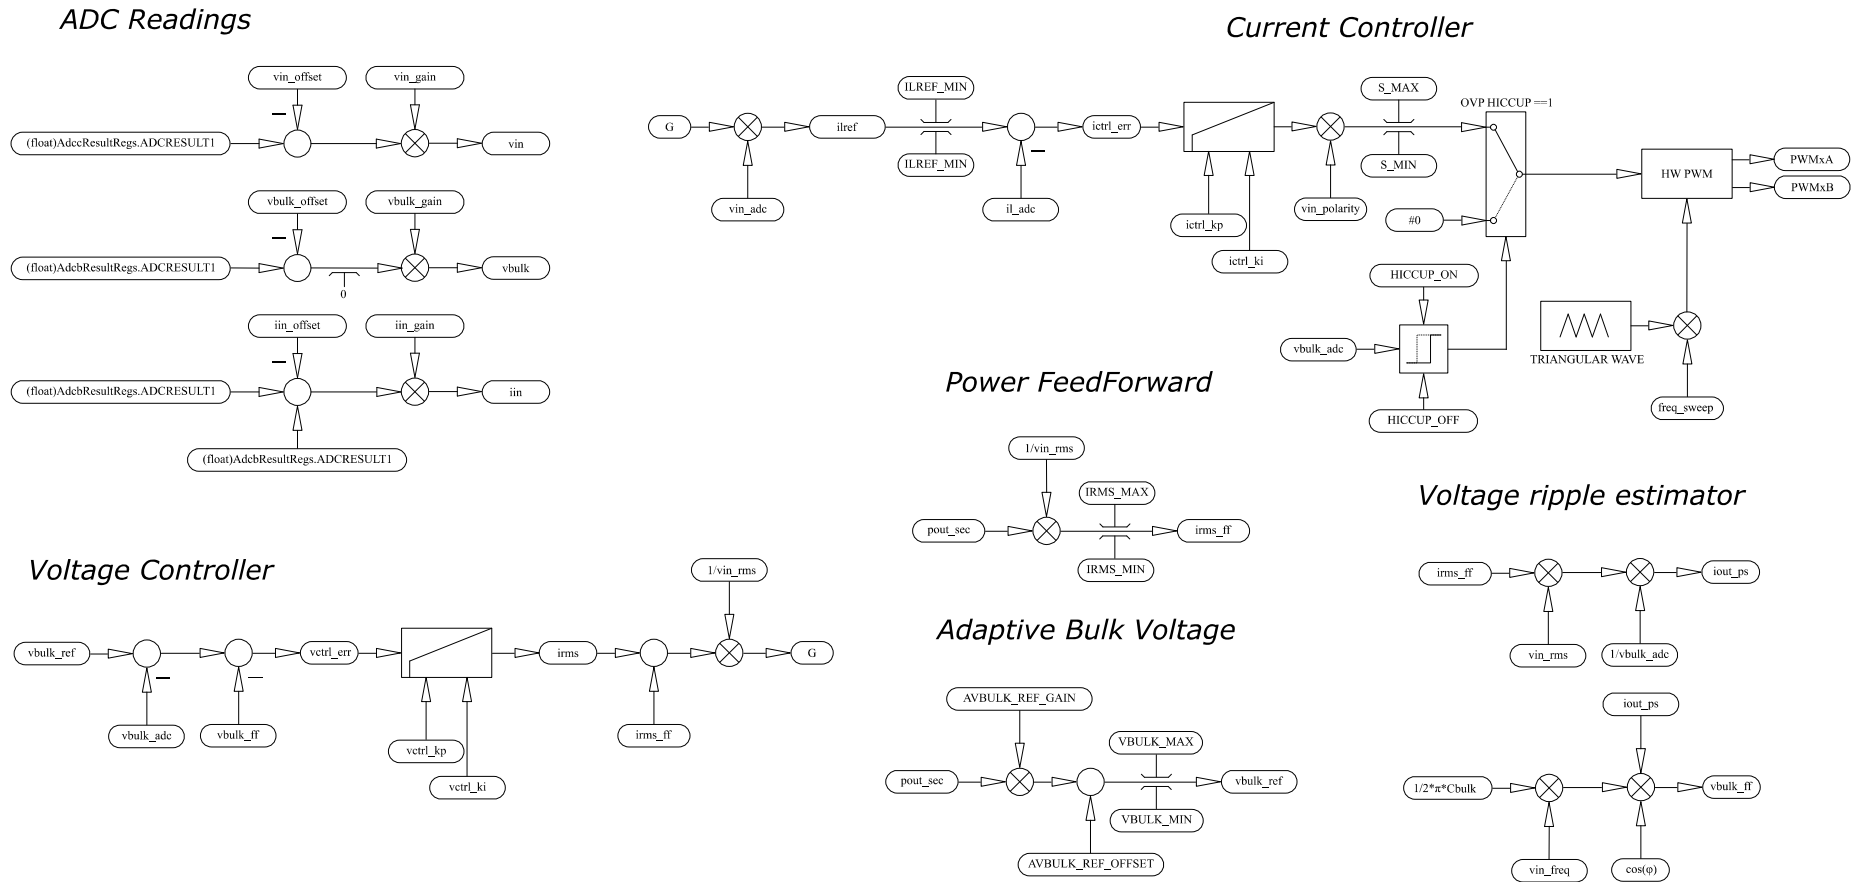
ADC Readings

vin_offset
vin_gain
−
(float)AdccResultRegs.ADCRESULT1
vin

vbulk_offset
vbulk_gain
−
(float)AdcbResultRegs.ADCRESULT1
0
vbulk

iin_offset
iin_gain
−
(float)AdcbResultRegs.ADCRESULT1
iin
(float)AdcbResultRegs.ADCRESULT1

Current Controller

G
ilref
ILREF_MIN
ILREF_MIN
vin_adc
−
il_adc
ictrl_err
ictrl_kp
ictrl_ki
S_MAX
S_MIN
vin_polarity
OVP HICCUP ==1
#0
HW PWM
PWMxA
PWMxB
HICCUP_ON
vbulk_adc
HICCUP_OFF
TRIANGULAR WAVE
freq_sweep

Power FeedForward

1/vin_rms
IRMS_MAX
pout_sec
irms_ff
IRMS_MIN

Voltage ripple estimator

irms_ff
iout_ps
vin_rms
1/vbulk_adc
iout_ps
1/2*π*Cbulk
vbulk_ff
vin_freq
cos(φ)

Voltage Controller

1/vin_rms
vbulk_ref
−
vbulk_adc
−
vbulk_ff
vctrl_err
vctrl_kp
vctrl_ki
irms
irms_ff
G

Adaptive Bulk Voltage

AVBULK_REF_GAIN
VBULK_MAX
pout_sec
vbulk_ref
VBULK_MIN
AVBULK_REF_OFFSET